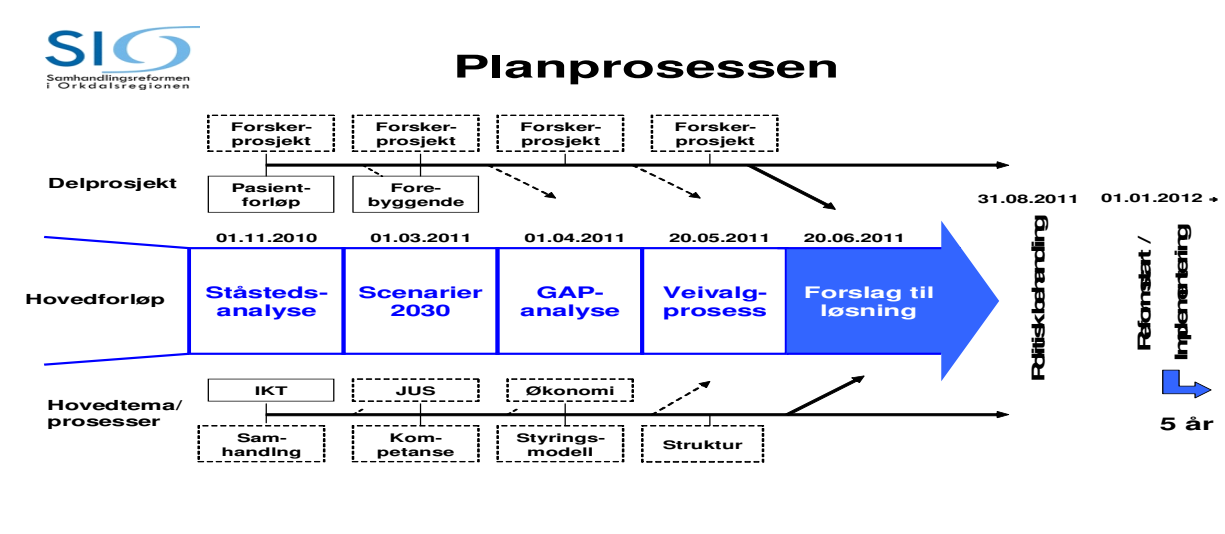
SIO
Samhandlingsreformen i Orkdalsregionen

Planprosessen

Forskerprosjekt
Forskerprosjekt
Forskerprosjekt
Forskerprosjekt

Delprosjekt
Pasientforløp
Forebyggende

31.08.2011
01.01.2012

01.11.2010
01.03.2011
01.04.2011
20.05.2011
20.06.2011

Hovedforløp
Ståstedsanalyse
Scenarier 2030
GAP-analyse
Veivalgprosess
Forslag til løsning

Politisk behandling

Reformstart / Implementering

IKT
JUS
Økonomi

Hovedtema/ prosesser
Samhandlng
Kompetanse
Styringsmodell
Struktur

5 år